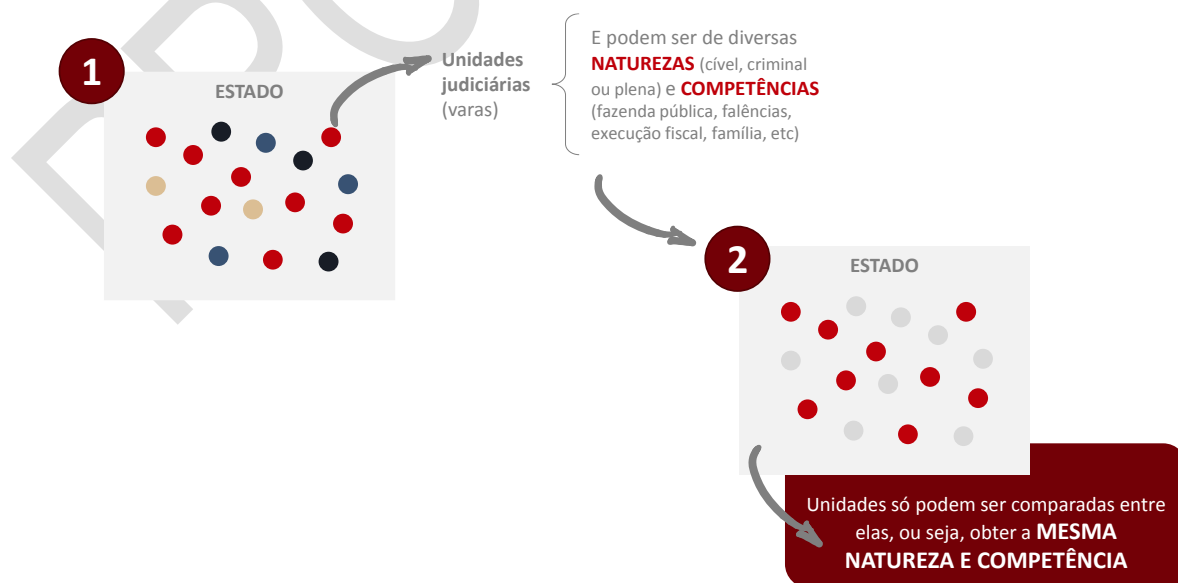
1

ESTADO

Unidades judiciárias (varas)

E podem ser de diversas NATUREZAS (cível, criminal ou plena) e COMPETÊNCIAS (fazenda pública, falências, execução fiscal, família, etc)

2

ESTADO

Unidades só podem ser comparadas entre elas, ou seja, obter a MESMA NATUREZA E COMPETÊNCIA